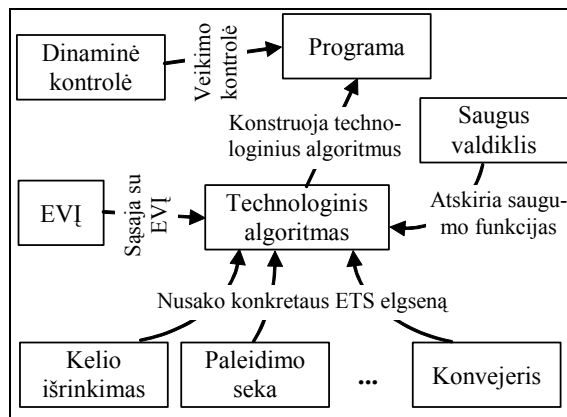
Dinaminė kontrolė

Veikimo kontrolė

Programa

Konstruoja technologinius algoritmus

Saugus valdiklis

EVĮ

Sąsaja su EVĮ

Technologinis algoritmas

Atskiria saugumo funkcijas

Nusako konkretaus ETS elgseną

Kelio išrinkimas

Paleidimo seka

...

Konvejeris